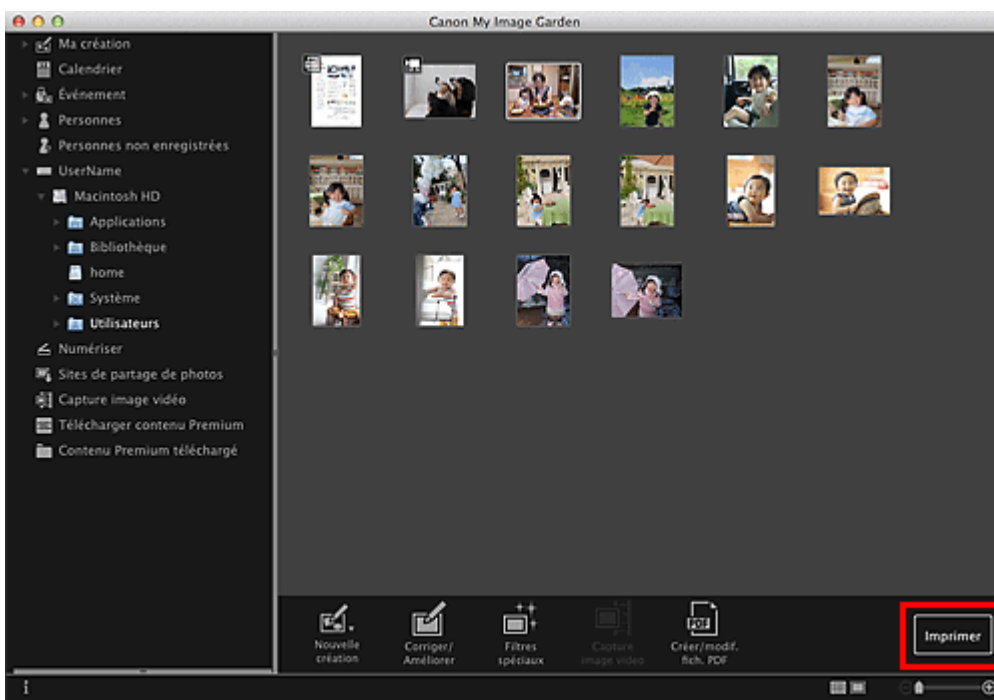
Canon My Image Garden

Ma création
Calendrier
Événement
Personnes
Personnes non enregistrées
UserName
Macintosh HD
Applications
Bibliothèque
home
Système
Utilisateurs
Numériser
Sites de partage de photos
Capture image vidéo
Télécharger contenu Premium
Contenu Premium téléchargé

Nouvelle création
Corriger/ Améliorer
Filtres spéciaux
Capture image vidéo
Créer/modif. fich. PDF
Imprimer